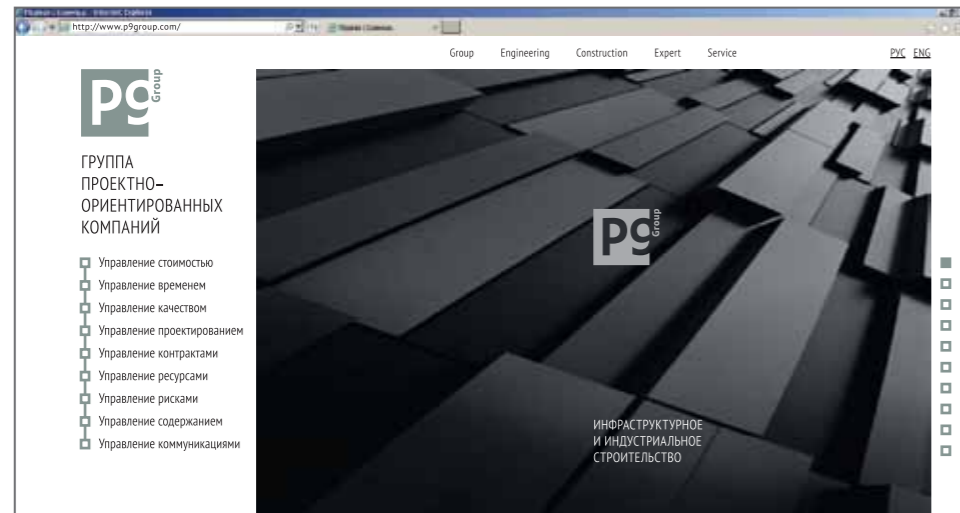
http://www.p9group.com/

Group Engineering Construction Expert Service

РУС ENG

P9 Group

ГРУППА ПРОЕКТНО–ОРИЕНТИРОВАННЫХ КОМПАНИЙ

Управление стоимостью
Управление временем
Управление качеством
Управление проектированием
Управление контрактами
Управление ресурсами
Управление рисками
Управление содержанием
Управление коммуникациями

P9 Group

ИНФРАСТРУКТУРНОЕ И ИНДУСТРИАЛЬНОЕ СТРОИТЕЛЬСТВО